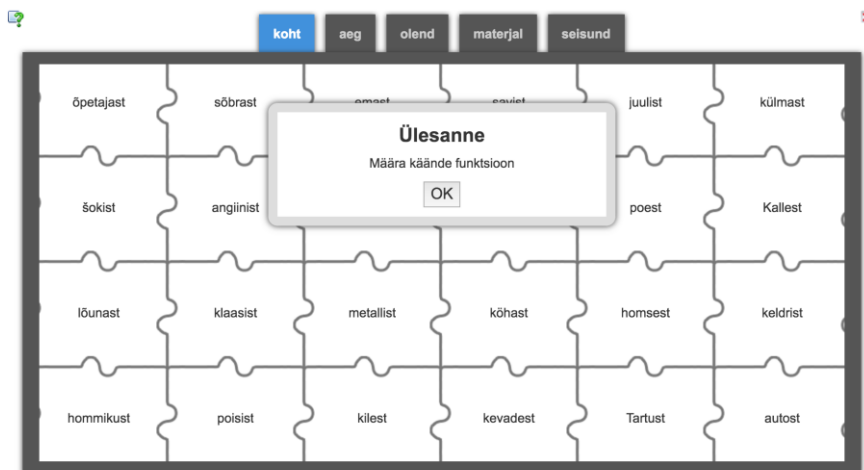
koht aeg olend materjal seisund

| | | | | | |
|---|---|---|---|---|---|
| õpetajast | sõbrast | emast | savist | juulist | külmast |
| šokist | angiinist | | | poest | Kallest |
| lõunast | klaasist | metallist | köhast | homsest | keldrist |
| hommikust | poisist | kilest | kevadest | Tartust | autost |

Ülesanne

Määra käände funktsioon

OK